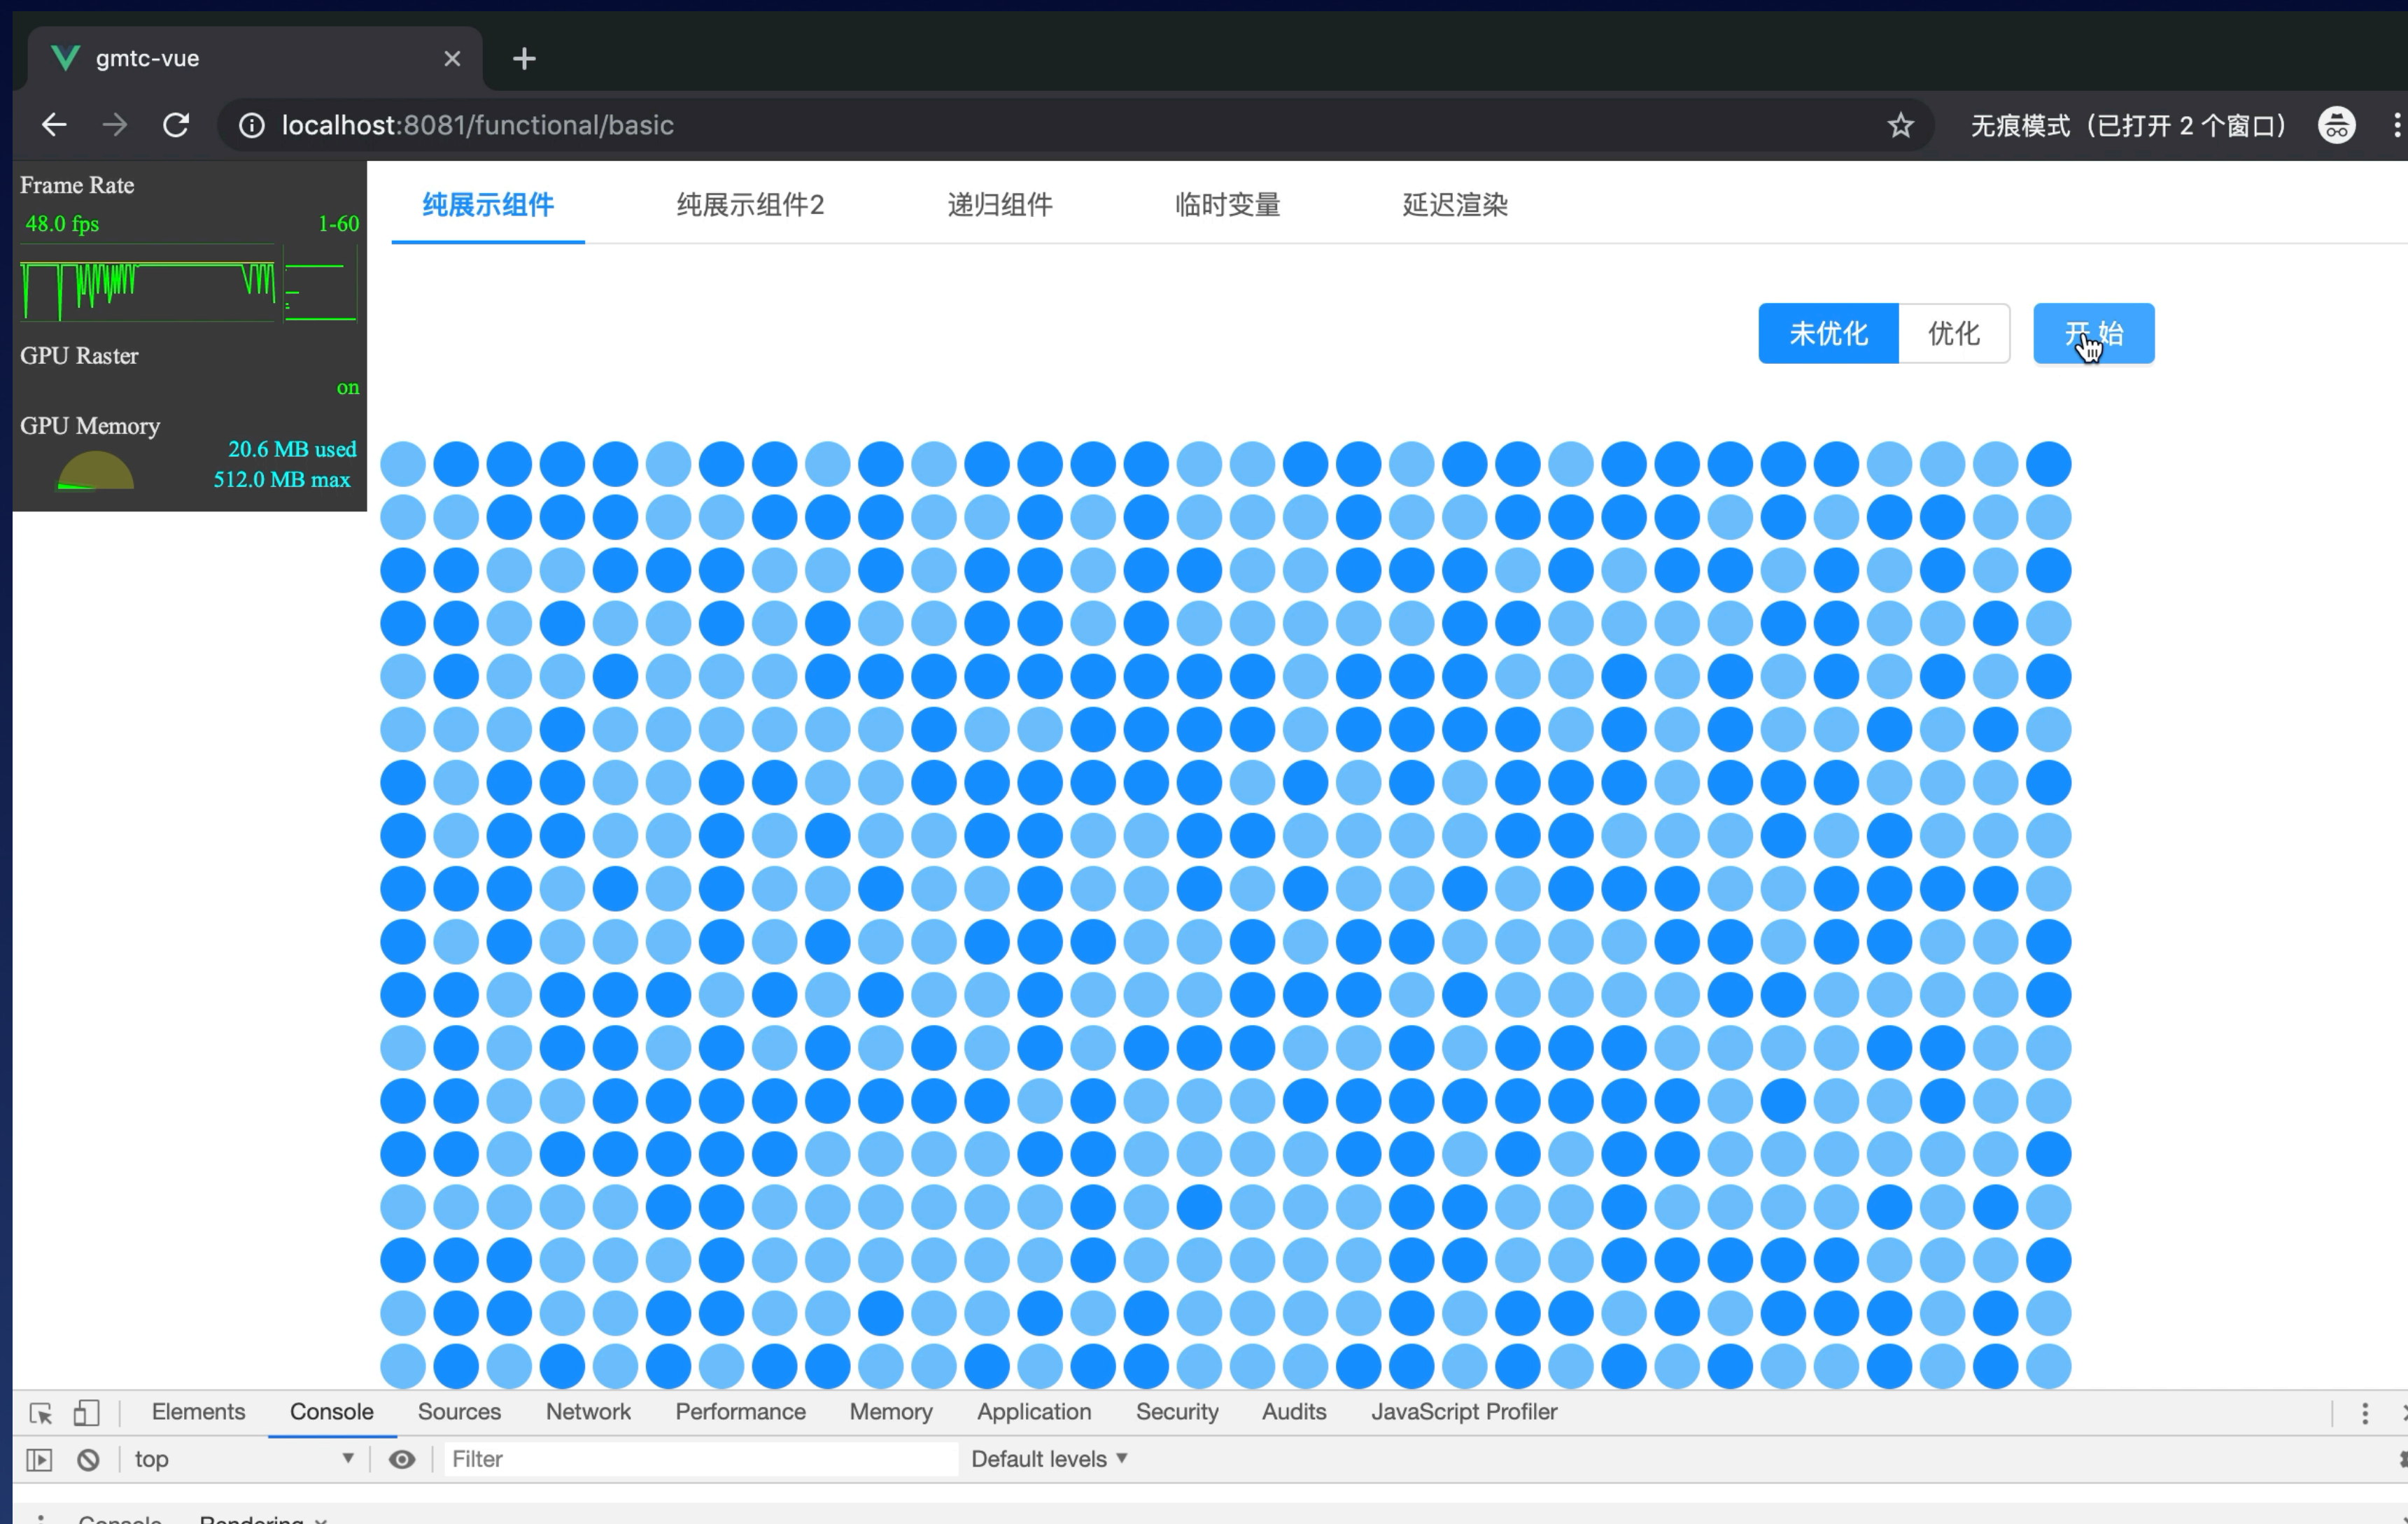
gmtc-vue ×
+
localhost:8081/functional/basic
无痕模式（已打开 2 个窗口）

Frame Rate
48.0 fps 1-60
GPU Raster
on
GPU Memory
20.6 MB used
512.0 MB max

纯展示组件
纯展示组件2
递归组件
临时变量
延迟渲染

未优化
优化
开始

Elements Console Sources Network Performance Memory Application Security Audits JavaScript Profiler
top
Filter
Default levels ▾
Console Rendering ×